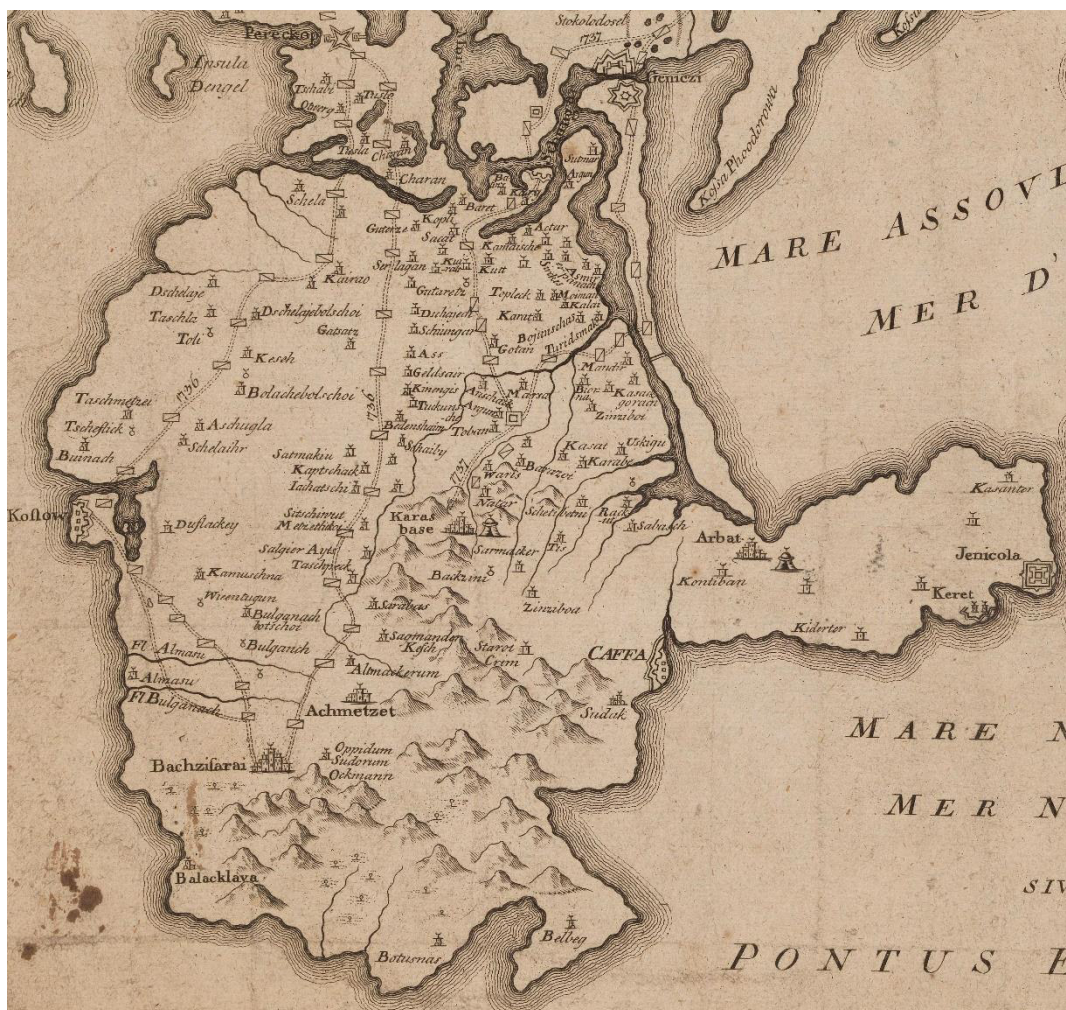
Pereckop
Insula Dengel
Stokolodosel
1737
Genezi
Kosa Phoedorova
Tschabi
Obrerg
Tusla
Charan
Schela
Gutarze
Kopk
Sacal
Bart
Astar
Kamuscha
Kutt
Sutmar
Argan
MARE ASSOV
MER D'
Dschelaye
Taschle
Toli
Dschelajebolschoi
Gatsarz
Kairao
Serlagan
Gutarebe
Duhayen
Schiungar
Teplak
Karat
Moimai
Kalai
Bojuuschas
Tarlasmak
Golan
Keseh
Ass
Geldsair
Kmmgis
Tukun
Marra
Tobau
Manais
Kasat
Zinziboi
Beladsebolschoi
1736
Taschmetzei
Tscheflick
Buinach
Aschugla
Schelaihr
Satnakiu
Kaptschack
Iaihatschi
Belenshaim
Schaily
1737
Kasat
Ukigu
Karabe
Bairzei
Kostow
Duflackey
Sitschiwut
Mebrethlu
Salgier Ayts
Taschpeck
Karas base
Nater
Sabasch
Arbat
Kasanter
Jenicola
Kamuschna
Wirentugun
Bulganach bolschoi
Sarmacker
Baksini
Kentiban
Keret
Sarabus
Zinziboa
Kidertor
Fl Almam
Bulganch
Saetmander Kesh
Starot Crim
CAFFA
Almasu
Fl Bulganach
Almackerum
Achmetzet
Sudak
MARE N
Bachzisarai
Oppidum Sudorum Ockmann
MER N
SIV
Balacklava
Belbeg
Botusnas
PONTUS E